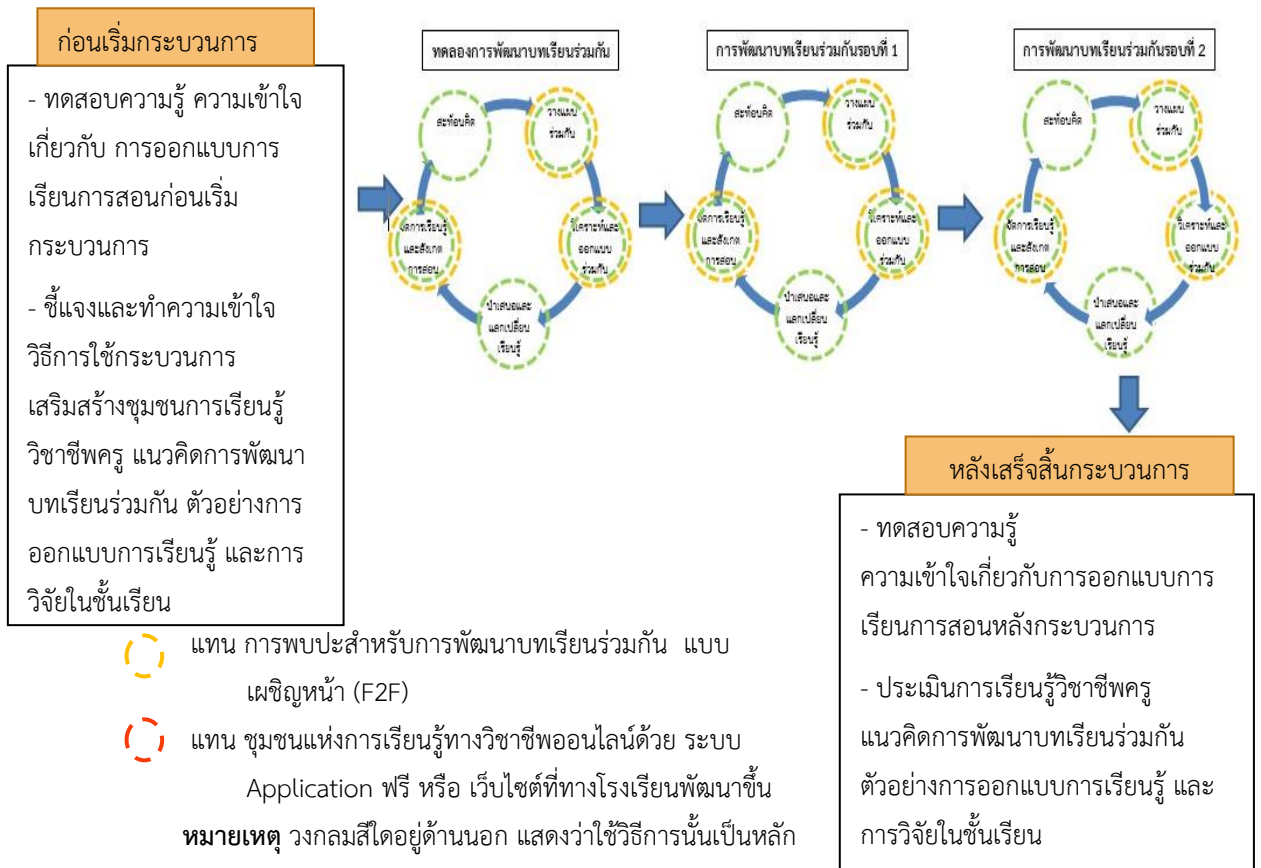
ก่อนเริ่มกระบวนการ

- ทดสอบความรู้ ความเข้าใจเกี่ยวกับ การออกแบบการเรียนการสอนก่อนเริ่มกระบวนการ

- ชี้แจงและทำความเข้าใจวิธีการใช้กระบวนการเสริมสร้างชุมชนการเรียนรู้วิชาชีพครู แนวคิดการพัฒนาบทเรียนร่วมกัน ตัวอย่างการออกแบบการเรียนรู้ และการวิจัยในชั้นเรียน

ทดลองการพัฒนาบทเรียนร่วมกัน

สะท้อนคิด

วางแผนร่วมกัน

วิเคราะห์และออกแบบร่วมกัน

นำเสนอและแลกเปลี่ยนเรียนรู้

จัดการเรียนรู้และสังเกตการสอน

การพัฒนาบทเรียนร่วมกันรอบที่ 1

สะท้อนคิด

วางแผนร่วมกัน

วิเคราะห์และออกแบบร่วมกัน

นำเสนอและแลกเปลี่ยนเรียนรู้

จัดการเรียนรู้และสังเกตการสอน

การพัฒนาบทเรียนร่วมกันรอบที่ 2

สะท้อนคิด

วางแผนร่วมกัน

วิเคราะห์และออกแบบร่วมกัน

นำเสนอและแลกเปลี่ยนเรียนรู้

จัดการเรียนรู้และสังเกตการสอน

หลังเสร็จสิ้นกระบวนการ

- ทดสอบความรู้ ความเข้าใจเกี่ยวกับการออกแบบการเรียนการสอนหลังกระบวนการ

- ประเมินการเรียนรู้วิชาชีพครู แนวคิดการพัฒนาบทเรียนร่วมกัน ตัวอย่างการออกแบบการเรียนรู้ และการวิจัยในชั้นเรียน

แทน การพบปะสำหรับการพัฒนาบทเรียนร่วมกัน แบบเผชิญหน้า (F2F)

แทน ชุมชนแห่งการเรียนรู้ทางวิชาชีพออนไลน์ด้วย ระบบ Application ฟรี หรือ เว็บไซต์ที่ทางโรงเรียนพัฒนาขึ้น

**หมายเหตุ** วงกลมสีใดอยู่ด้านนอก แสดงว่าใช้วิธีการนั้นเป็นหลัก